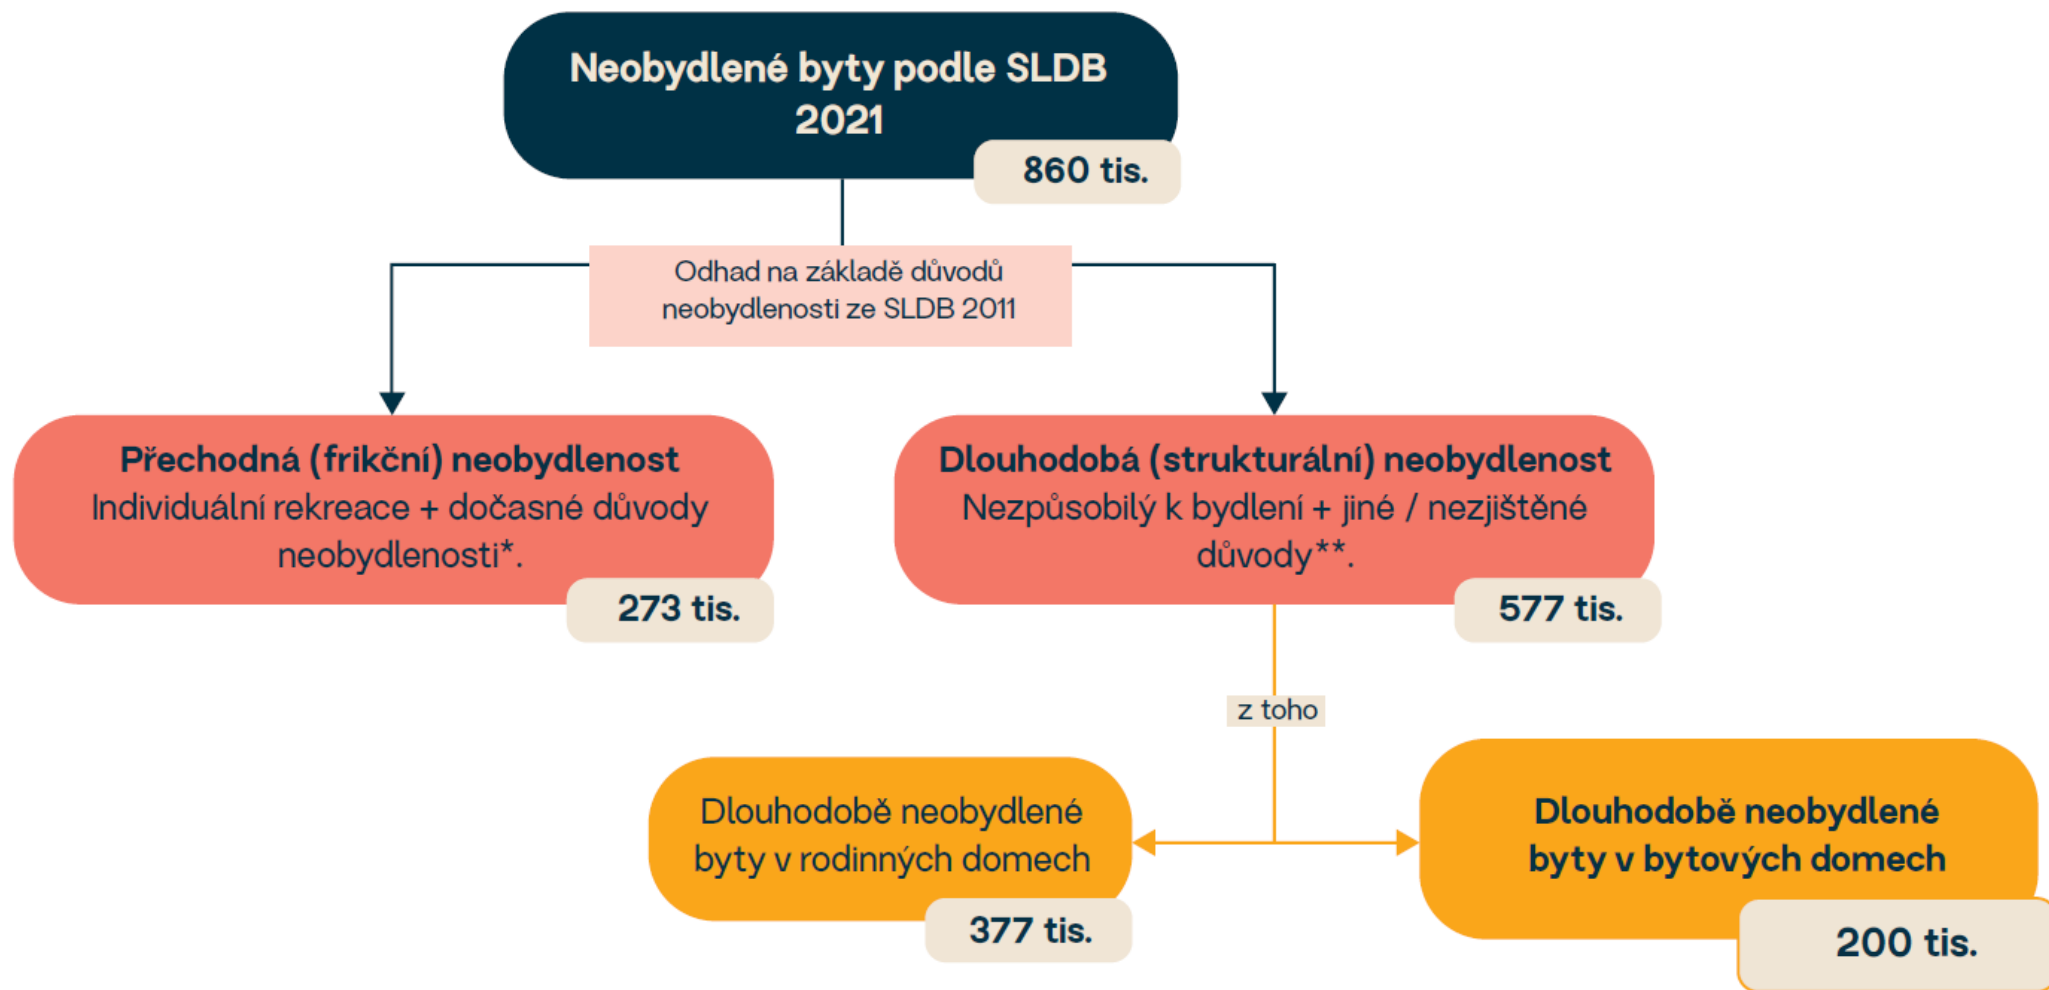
Neobydlené byty podle SLDB 2021

860 tis.

Odhad na základě důvodů neobydlenosti ze SLDB 2011

Přechodná (frikční) neobydlenost
Individuální rekreace + dočasné důvody neobydlenosti*.

273 tis.

Dlouhodobá (strukturální) neobydlenost
Nezpůsobilý k bydlení + jiné / nezjištěné důvody**.

577 tis.

z toho

Dlouhodobě neobydlené byty v rodinných domech

377 tis.

Dlouhodobě neobydlené byty v bytových domech

200 tis.